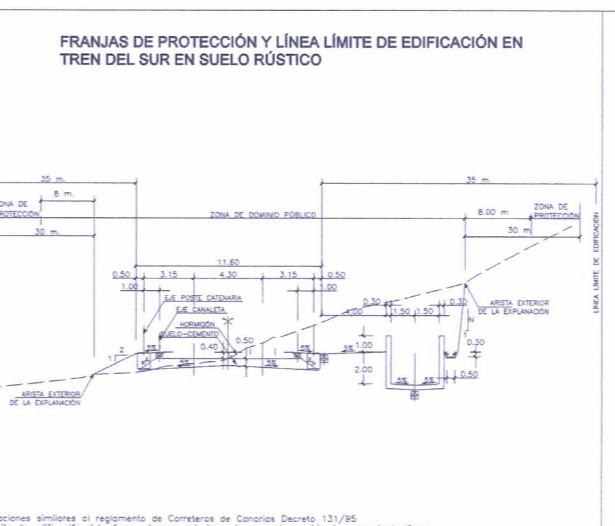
FRANJAS DE PROTECCIÓN Y LÍNEA LÍMITE DE EDIFICACIÓN EN TREN DEL SUR EN SUELO RÚSTICO

35 m.
8 m.
ZONA DE PROTECCIÓN
30 m.
ZONA DE DOMINIO PÚBLICO
35 m.
8.00 m
ZONA DE PROTECCIÓN
30 m
LÍNEA LÍMITE DE EDIFICACIÓN
11.60
0.50
3.15
4.30
3.15
0.50
1.00
1.00
EJE POSTE CATENARIA
EJE CANALETA
HORMIGÓN
SUELO-CEMENTO
0.40
0.50
5%
5%
5%
5%
1
2
0.30
0.30
4.00
1.50
1.50
1
ARISTA EXTERIOR DE LA EXPLANACIÓN
1.00
2.00
0.30
0.50
5%
5%
ARISTA EXTERIOR DE LA EXPLANACIÓN

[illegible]aciones similares al reglamento de Carreteras de Canarias Decreto 131/95
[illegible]